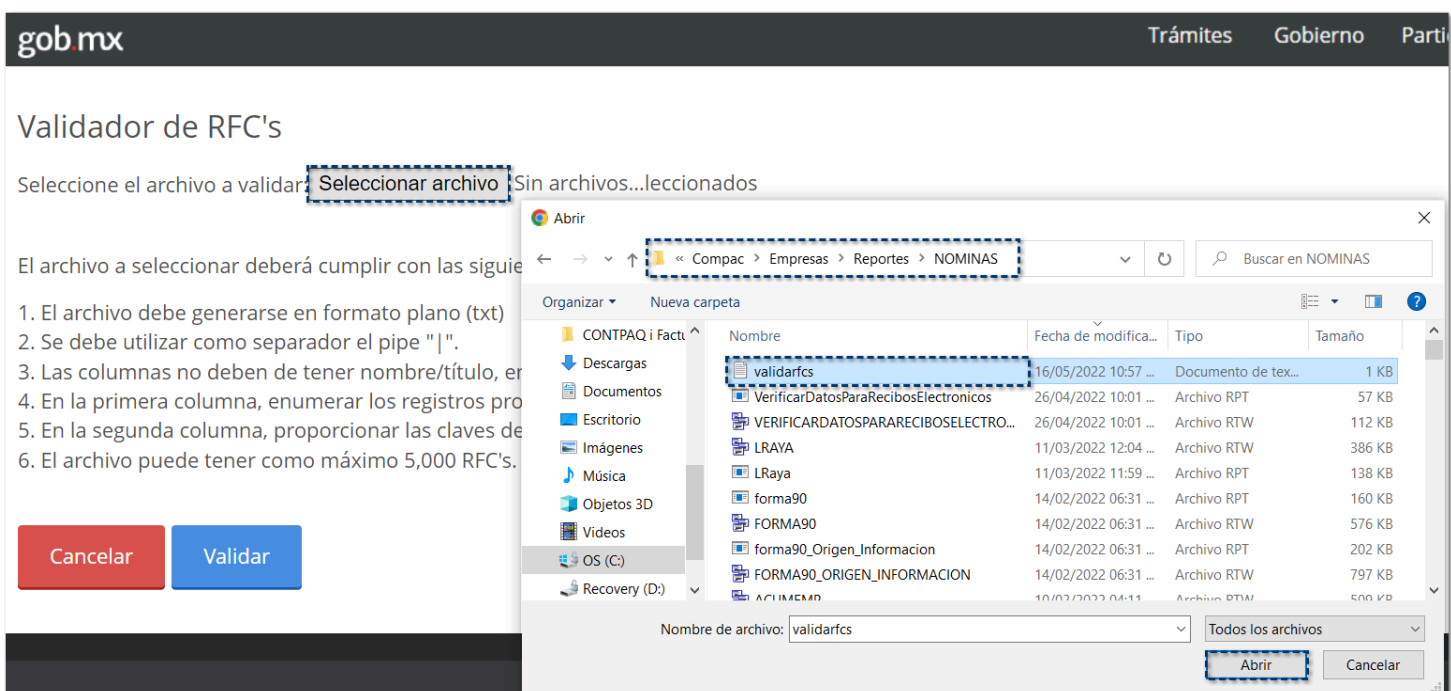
gob.mx

Trámites Gobierno Parti

Validador de RFC's

Seleccione el archivo a validar: Seleccionar archivo Sin archivos...leccionados

El archivo a seleccionar deberá cumplir con las siguie

1. El archivo debe generarse en formato plano (txt)
2. Se debe utilizar como separador el pipe "|".
3. Las columnas no deben de tener nombre/título, en
4. En la primera columna, enumerar los registros pro
5. En la segunda columna, proporcionar las claves de
6. El archivo puede tener como máximo 5,000 RFC's.

Cancelar Validar

Abrir

« Compac › Empresas › Reportes › NOMINAS

Buscar en NOMINAS

Organizar ▾ Nueva carpeta

CONTPAQ i Factu
Descargas
Documentos
Escritorio
Imágenes
Música
Objetos 3D
Videos
OS (C:)
Recovery (D:)

| Nombre | Fecha de modifica... | Tipo | Tamaño |
|---|---|---|---|
| validarfcs | 16/05/2022 10:57 ... | Documento de tex... | 1 KB |
| VerificarDatosParaRecibosElectronicos | 26/04/2022 10:01 ... | Archivo RPT | 57 KB |
| VERIFICARDATOSPARARECIBOSELECTRO... | 26/04/2022 10:01 ... | Archivo RTW | 112 KB |
| LRAYA | 11/03/2022 12:04 ... | Archivo RTW | 386 KB |
| LRaya | 11/03/2022 11:59 ... | Archivo RPT | 138 KB |
| forma90 | 14/02/2022 06:31 ... | Archivo RPT | 160 KB |
| FORMA90 | 14/02/2022 06:31 ... | Archivo RTW | 576 KB |
| forma90_Origen_Informacion | 14/02/2022 06:31 ... | Archivo RPT | 202 KB |
| FORMA90_ORIGEN_INFORMACION | 14/02/2022 06:31 ... | Archivo RTW | 797 KB |
| ACUMEMP | 10/02/2022 04:11 ... | Archivo RTW | 509 KB |

Nombre de archivo: validarfcs
Todos los archivos

Abrir Cancelar